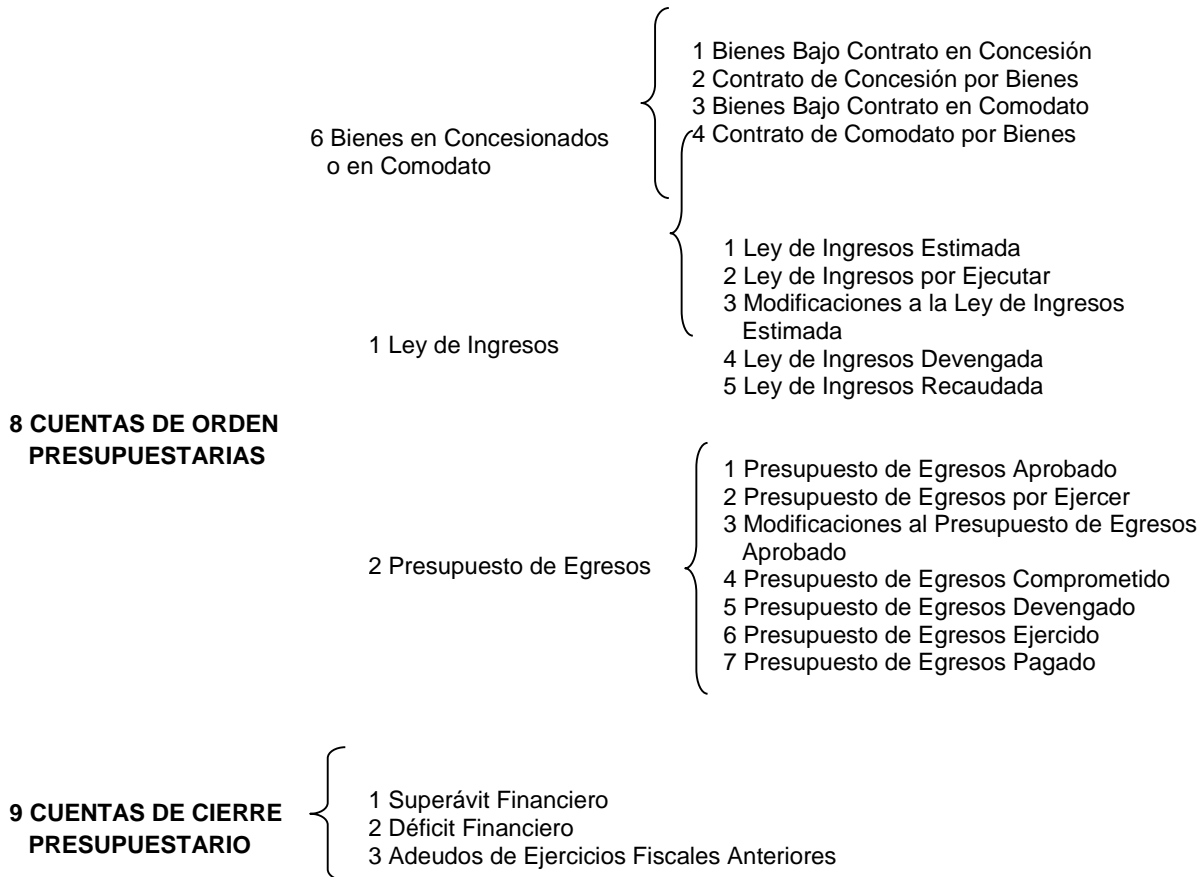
1 Bienes Bajo Contrato en Concesión
2 Contrato de Concesión por Bienes
3 Bienes Bajo Contrato en Comodato
4 Contrato de Comodato por Bienes

6 Bienes en Concesionados o en Comodato

1 Ley de Ingresos Estimada
2 Ley de Ingresos por Ejecutar
3 Modificaciones a la Ley de Ingresos Estimada
4 Ley de Ingresos Devengada
5 Ley de Ingresos Recaudada

1 Ley de Ingresos

8 CUENTAS DE ORDEN PRESUPUESTARIAS

1 Presupuesto de Egresos Aprobado
2 Presupuesto de Egresos por Ejercer
3 Modificaciones al Presupuesto de Egresos Aprobado
4 Presupuesto de Egresos Comprometido
5 Presupuesto de Egresos Devengado
6 Presupuesto de Egresos Ejercido
7 Presupuesto de Egresos Pagado

2 Presupuesto de Egresos

9 CUENTAS DE CIERRE PRESUPUESTARIO

1 Superávit Financiero
2 Déficit Financiero
3 Adeudos de Ejercicios Fiscales Anteriores